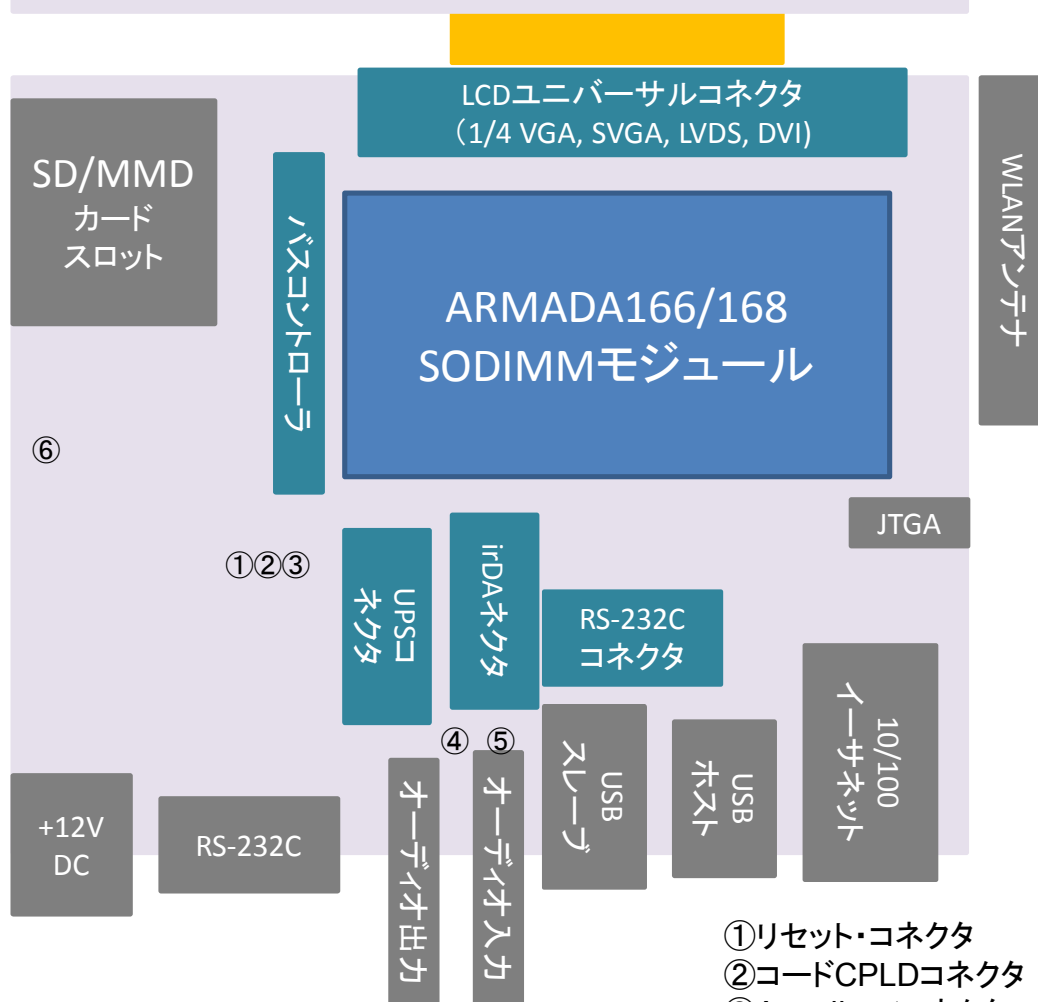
LCDユニバーサルコネクタ
（1/4 VGA, SVGA, LVDS, DVI)

SD/MMD
カード
スロット

バスコントローラ

ARMADA166/168
SODIMMモジュール

WLANアンテナ

⑥

JTGA

①②③

UPSコネクタ

irDAネクタ

RS-232C
コネクタ

10/100
イーサネット

④ ⑤

USB
スレーブ

USB
ホスト

+12V
DC

RS-232C

オーディオ出力

オーディオ入力

①リセット・コネクタ
②コードCPLDコネクタ
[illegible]